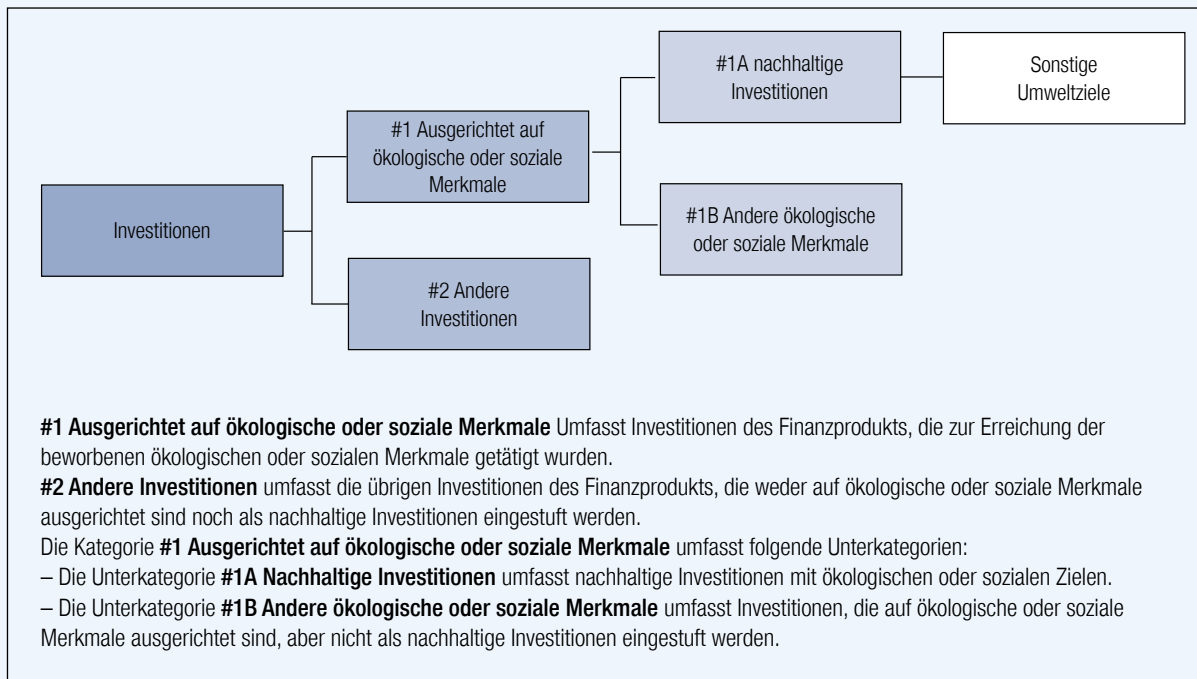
Investitionen

#1 Ausgerichtet auf ökologische oder soziale Merkmale

#2 Andere Investitionen

#1A nachhaltige Investitionen

#1B Andere ökologische oder soziale Merkmale

Sonstige Umweltziele

**#1 Ausgerichtet auf ökologische oder soziale Merkmale** Umfasst Investitionen des Finanzprodukts, die zur Erreichung der beworbenen ökologischen oder sozialen Merkmale getätigt wurden.
**#2 Andere Investitionen** umfasst die übrigen Investitionen des Finanzprodukts, die weder auf ökologische oder soziale Merkmale ausgerichtet sind noch als nachhaltige Investitionen eingestuft werden.
Die Kategorie **#1 Ausgerichtet auf ökologische oder soziale Merkmale** umfasst folgende Unterkategorien:
– Die Unterkategorie **#1A Nachhaltige Investitionen** umfasst nachhaltige Investitionen mit ökologischen oder sozialen Zielen.
– Die Unterkategorie **#1B Andere ökologische oder soziale Merkmale** umfasst Investitionen, die auf ökologische oder soziale Merkmale ausgerichtet sind, aber nicht als nachhaltige Investitionen eingestuft werden.